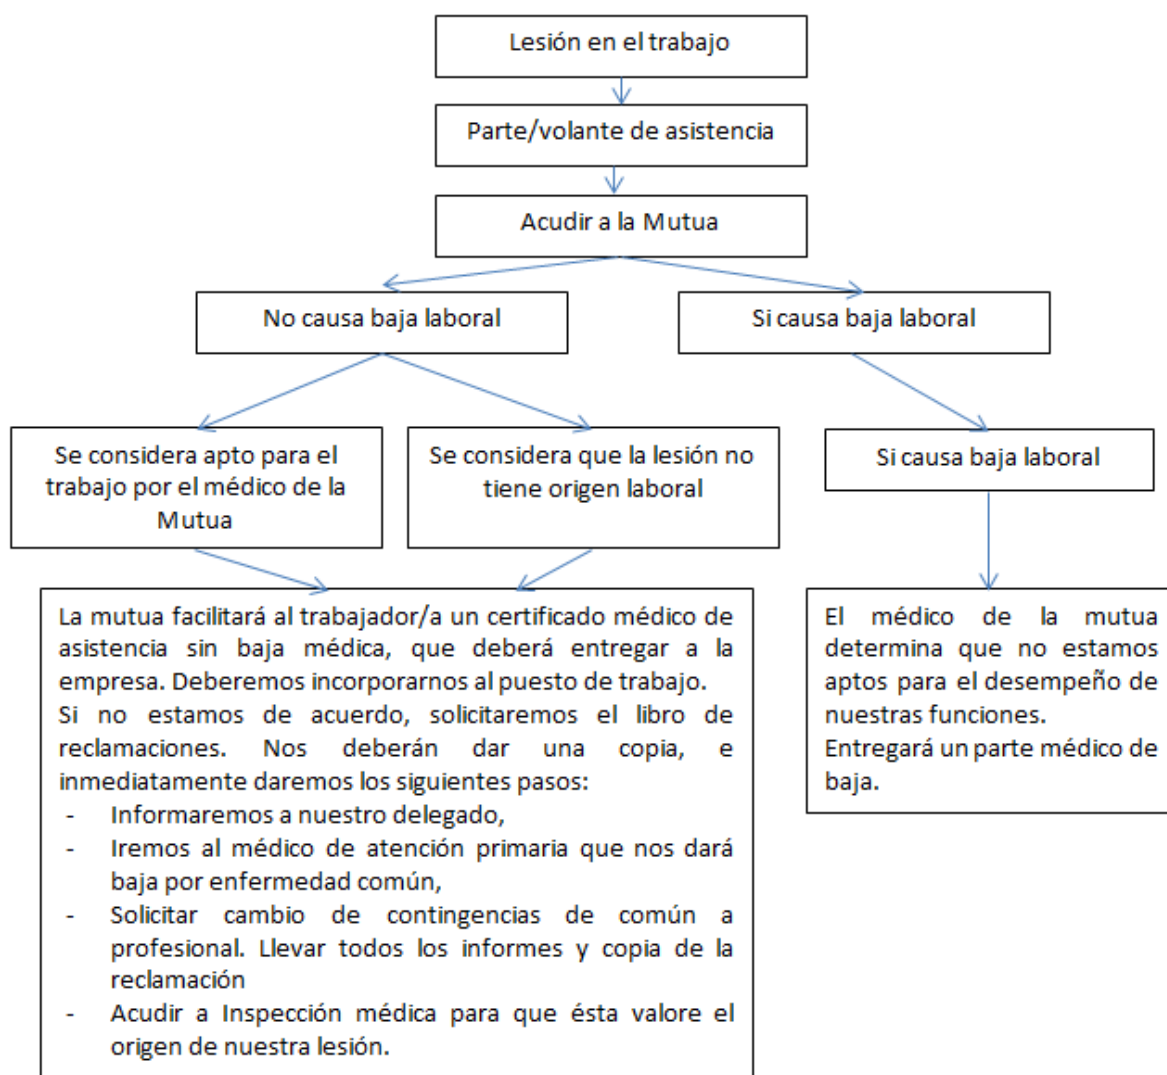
Lesión en el trabajo

Parte/volante de asistencia

Acudir a la Mutua

No causa baja laboral

Si causa baja laboral

Se considera apto para el trabajo por el médico de la Mutua

Se considera que la lesión no tiene origen laboral

Si causa baja laboral

La mutua facilitará al trabajador/a un certificado médico de asistencia sin baja médica, que deberá entregar a la empresa. Deberemos incorporarnos al puesto de trabajo.
Si no estamos de acuerdo, solicitaremos el libro de reclamaciones. Nos deberán dar una copia, e inmediatamente daremos los siguientes pasos:
- Informaremos a nuestro delegado,
- Iremos al médico de atención primaria que nos dará baja por enfermedad común,
- Solicitar cambio de contingencias de común a profesional. Llevar todos los informes y copia de la reclamación
- Acudir a Inspección médica para que ésta valore el origen de nuestra lesión.

El médico de la mutua determina que no estamos aptos para el desempeño de nuestras funciones.
Entregará un parte médico de baja.